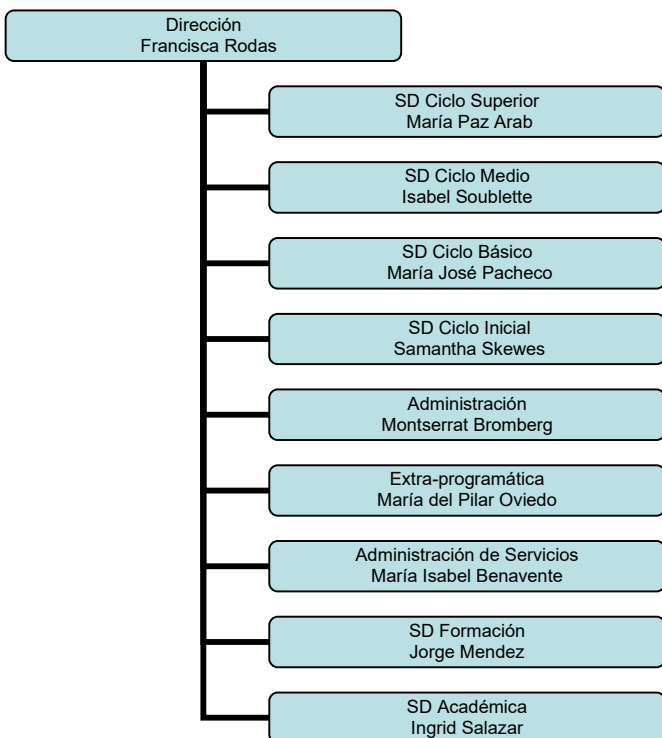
Dirección
Francisca Rodas

SD Ciclo Superior
María Paz Arab

SD Ciclo Medio
Isabel Soublette

SD Ciclo Básico
María José Pacheco

SD Ciclo Inicial
Samantha Skewes

Administración
Montserrat Bromberg

Extra-programática
María del Pilar Oviedo

Administración de Servicios
María Isabel Benavente

SD Formación
Jorge Mendez

SD Académica
Ingrid Salazar